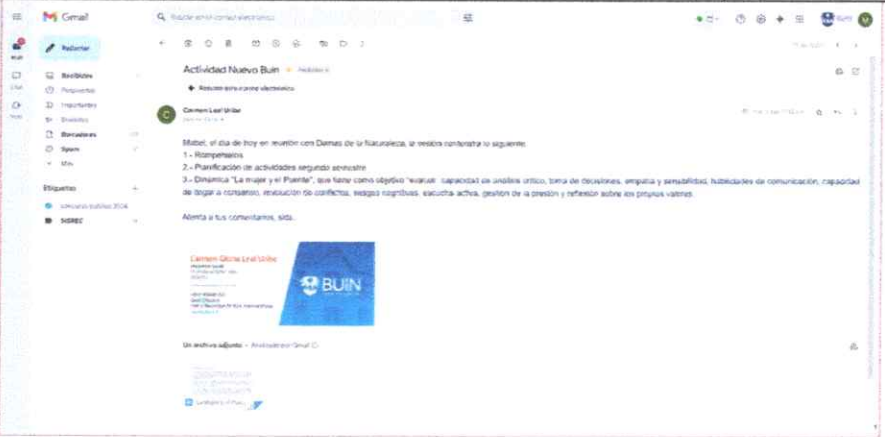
Gmail

Buscar en el correo electrónico

Redactar

Recibidos
Pospuestos
Importantes
Enviados
Borradores
Spam
Más

Etiquetas
Concurso público 2024
SISREC

Actividad Nuevo Buin Recibidos

Resumir este correo electrónico

Carmen Leal Uribe

Mabel, el día de hoy en reunión con Damas de la Naturaleza, se realiza contrastar lo siguiente:
1.- Rompehielos
2.- Planificación de actividades segundo semestre
3.- Dinámica "La mujer y el Puente", que tiene como objetivo "evaluar capacidad de análisis crítico, toma de decisiones, empatía y sensibilidad, habilidades de comunicación, capacidad de llegar a consenso, resolución de conflictos, sesgos cognitivos, escucha activa, gestión de la presión y reflexión sobre los propios valores.

Atenta a tus comentarios, slds.

Carmen Gloria Leal Uribe

BUIN

Un archivo adjunto • Analizado por Gmail